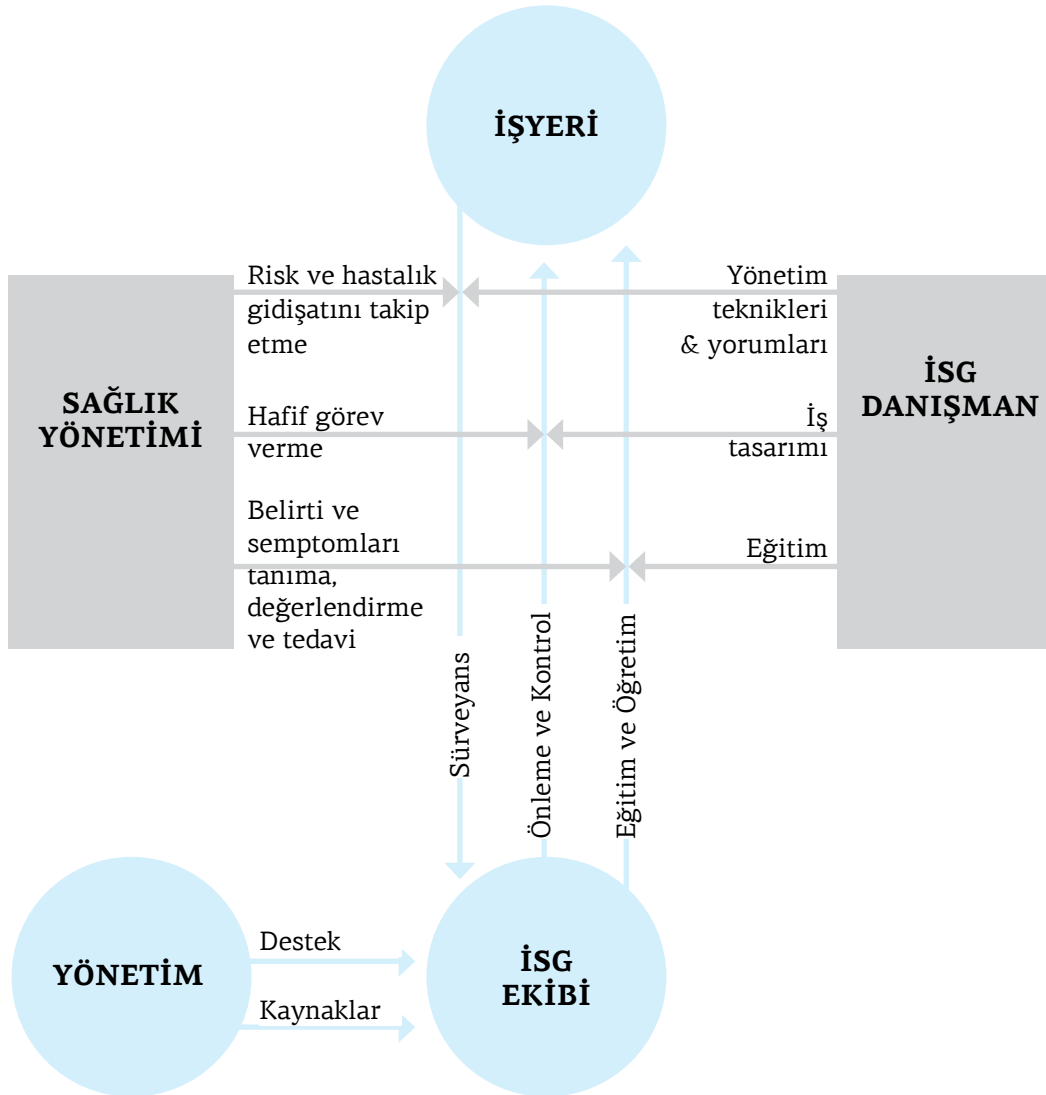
İŞYERİ

Risk ve hastalık gidişatını takip etme

Yönetim teknikleri & yorumları

SAĞLIK YÖNETİMİ

Hafif görev verme

İş tasarımı

İSG DANIŞMAN

Belirti ve semptomları tanıma, değerlendirme ve tedavi

Eğitim

Sürveyans

Önleme ve Kontrol

Eğitim ve Öğretim

YÖNETİM

Destek

Kaynaklar

İSG EKİBİ